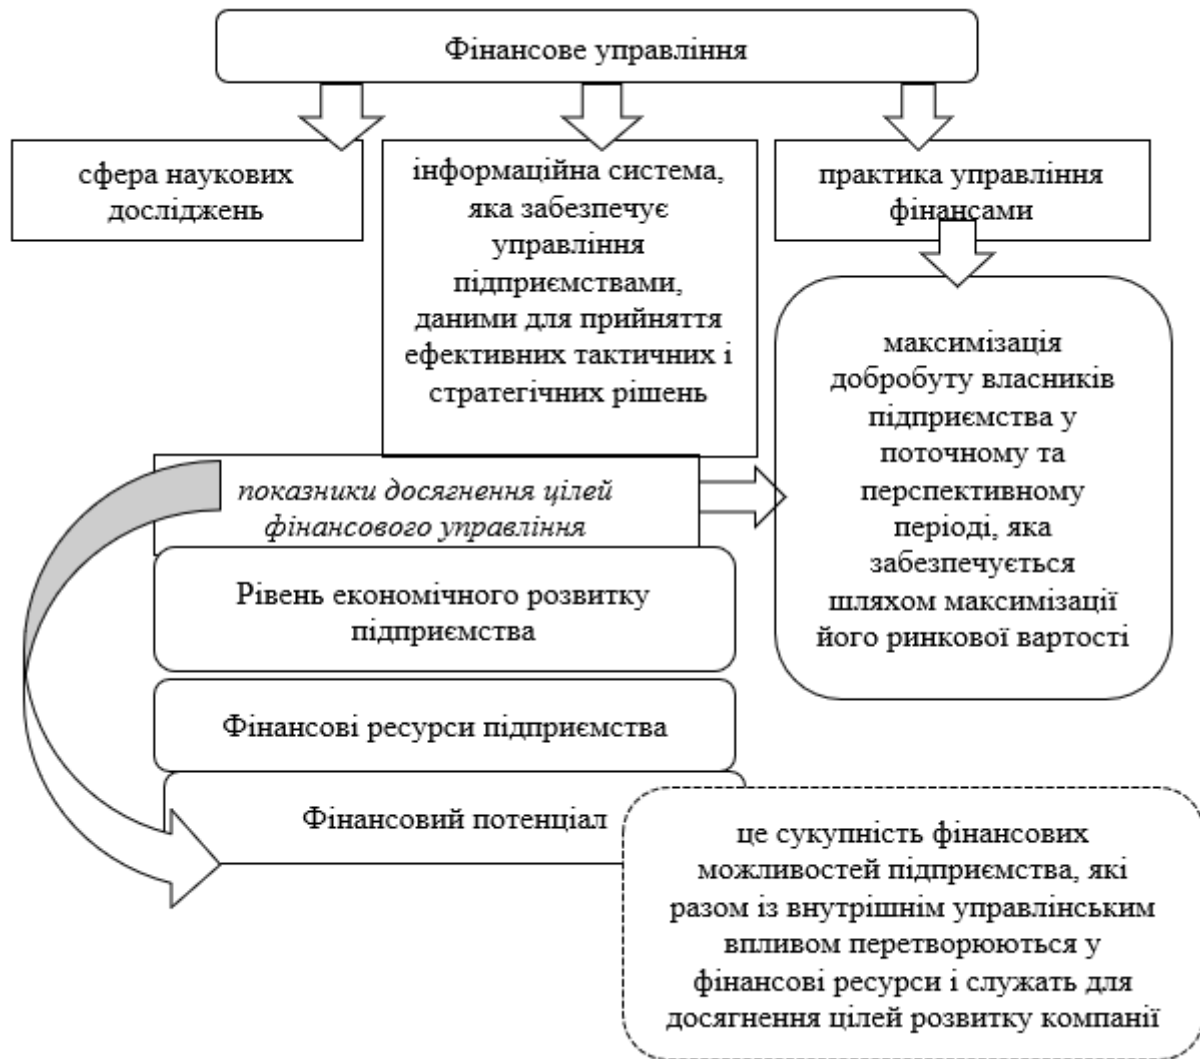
Фінансове управління

сфера наукових досліджень

інформаційна система, яка забезпечує управління підприємствами, даними для прийняття ефективних тактичних і стратегічних рішень

практика управління фінансами

максимізація добробуту власників підприємства у поточному та перспективному періоді, яка забезпечується шляхом максимізації його ринкової вартості

*показники досягнення цілей фінансового управління*

Рівень економічного розвитку підприємства

Фінансові ресурси підприємства

Фінансовий потенціал

це сукупність фінансових можливостей підприємства, які разом із внутрішнім управлінським впливом перетворюються у фінансові ресурси і служать для досягнення цілей розвитку компанії